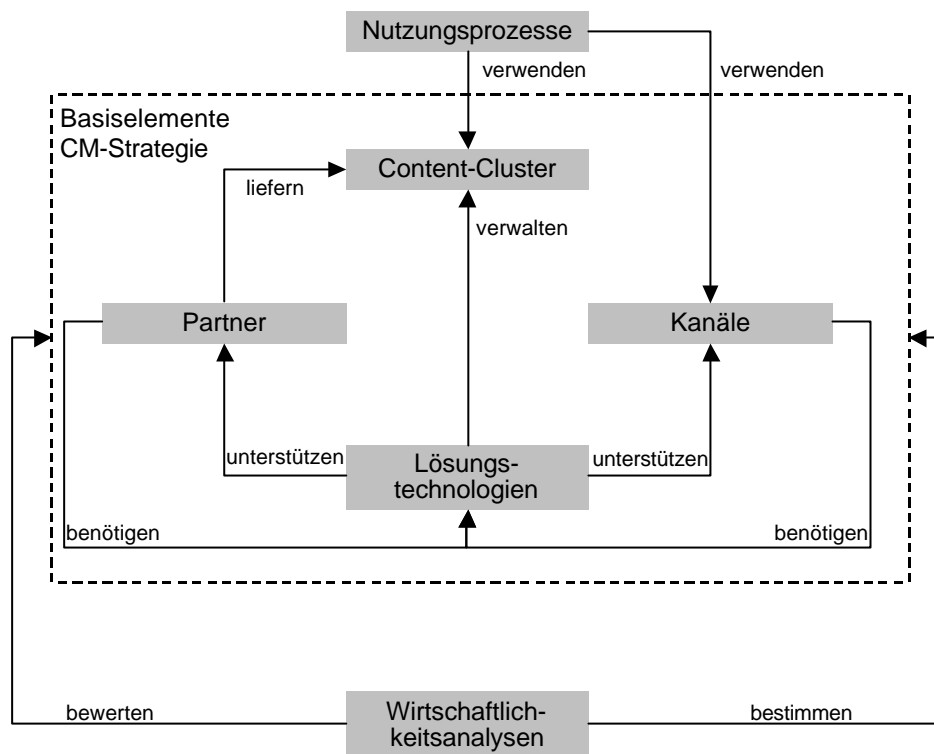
Nutzungsprozesse

verwenden

verwenden

Basiselemente CM-Strategie

Content-Cluster

liefern

verwalten

Partner

Kanäle

unterstützen

Lösungstechnologien

unterstützen

benötigen

benötigen

bewerten

Wirtschaftlichkeitsanalysen

bestimmen